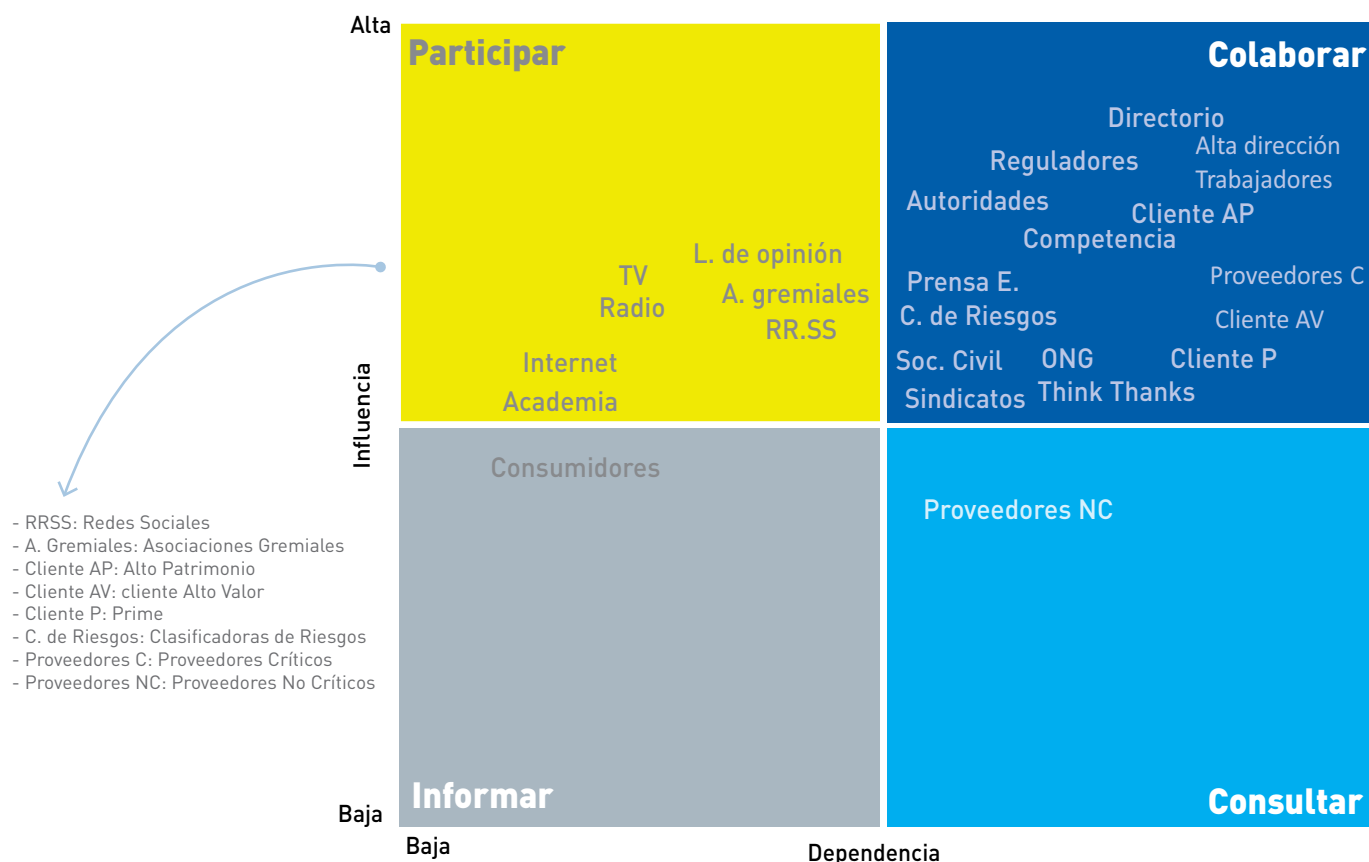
Alta

Participar

L. de opinión
TV
Radio
A. gremiales
RR.SS
Internet
Academia

Colaborar

Directorio
Reguladores
Alta dirección
Trabajadores
Autoridades
Cliente AP
Competencia
Prensa E.
Proveedores C
C. de Riesgos
Cliente AV
Soc. Civil
ONG
Cliente P
Sindicatos
Think Thanks

Influencia

Consumidores

Proveedores NC

- RRSS: Redes Sociales
- A. Gremiales: Asociaciones Gremiales
- Cliente AP: Alto Patrimonio
- Cliente AV: cliente Alto Valor
- Cliente P: Prime
- C. de Riesgos: Clasificadoras de Riesgos
- Proveedores C: Proveedores Críticos
- Proveedores NC: Proveedores No Críticos

Informar

Consultar

Baja

Baja

Dependencia